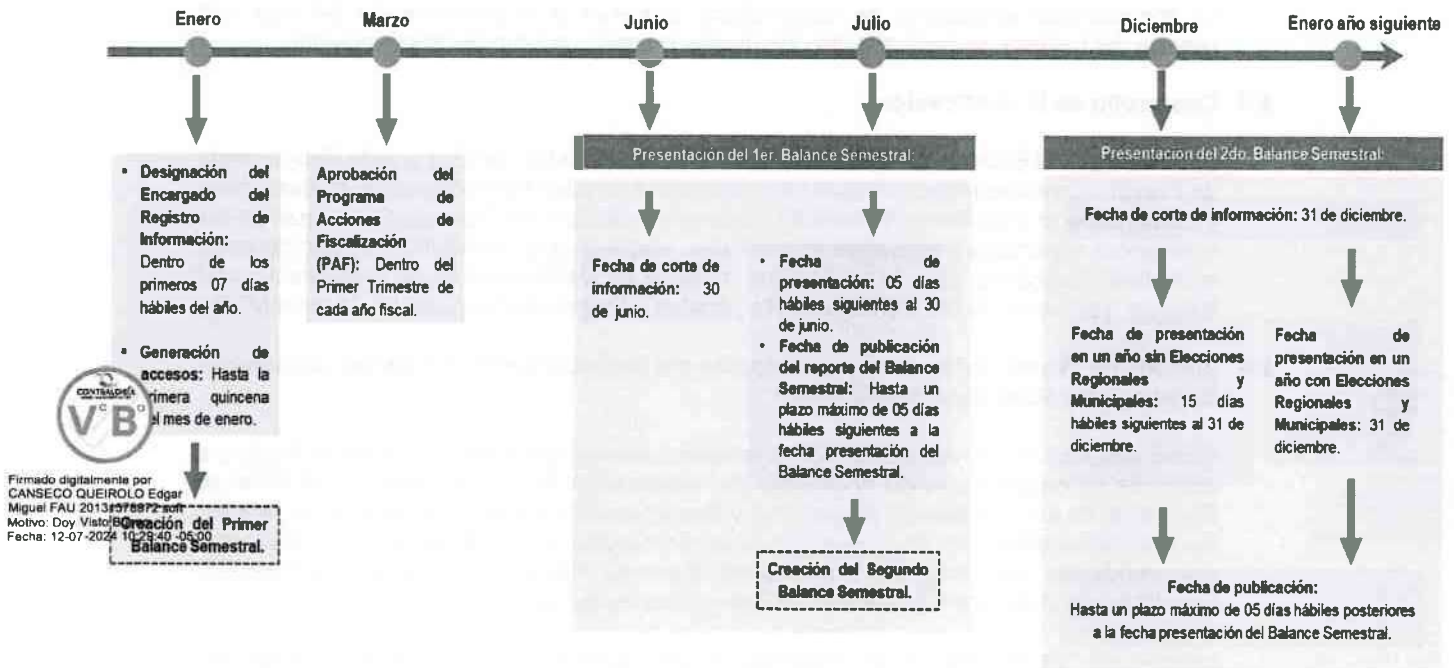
Enero

Marzo

Junio

Julio

Diciembre

Enero año siguiente

• Designación del Encargado del Registro de Información: Dentro de los primeros 07 días hábiles del año.

• Generación de accesos: Hasta la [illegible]rimera quincena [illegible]l mes de enero.

CONTRALORÍA

V°B°

Firmado digitalmente por CANSECO QUEIROLO Edgar Miguel FAU 2013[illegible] soft
Motivo: Doy Visto B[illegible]
Fecha: 12-07-2024 10:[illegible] -05:00

Creación del Primer Balance Semestral.

Aprobación del Programa de Acciones de Fiscalización (PAF): Dentro del Primer Trimestre de cada año fiscal.

Presentación del 1er. Balance Semestral:

Fecha de corte de información: 30 de junio.

• Fecha de presentación: 05 días hábiles siguientes al 30 de junio.
• Fecha de publicación del reporte del Balance Semestral: Hasta un plazo máximo de 05 días hábiles siguientes a la fecha presentación del Balance Semestral.

Creación del Segundo Balance Semestral.

Presentacion del 2do. Balance Semestral:

Fecha de corte de información: 31 de diciembre.

Fecha de presentación en un año sin Elecciones Regionales y Municipales: 15 días hábiles siguientes al 31 de diciembre.

Fecha de presentación en un año con Elecciones Regionales y Municipales: 31 de diciembre.

Fecha de publicación:
Hasta un plazo máximo de 05 días hábiles posteriores a la fecha presentación del Balance Semestral.